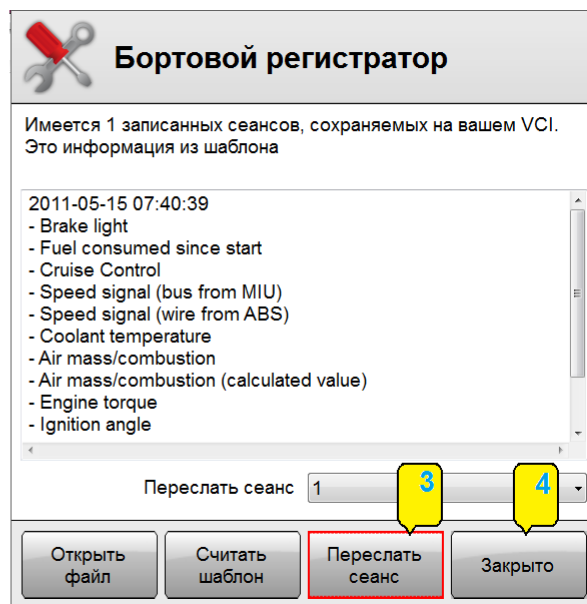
Бортовой регистратор

Имеется 1 записанных сеансов, сохраняемых на вашем VCI. Это информация из шаблона

2011-05-15 07:40:39
- Brake light
- Fuel consumed since start
- Cruise Control
- Speed signal (bus from MIU)
- Speed signal (wire from ABS)
- Coolant temperature
- Air mass/combustion
- Air mass/combustion (calculated value)
- Engine torque
- Ignition angle

Переслать сеанс 1

3

4

Открыть файл

Считать шаблон

Переслать сеанс

Закрыто